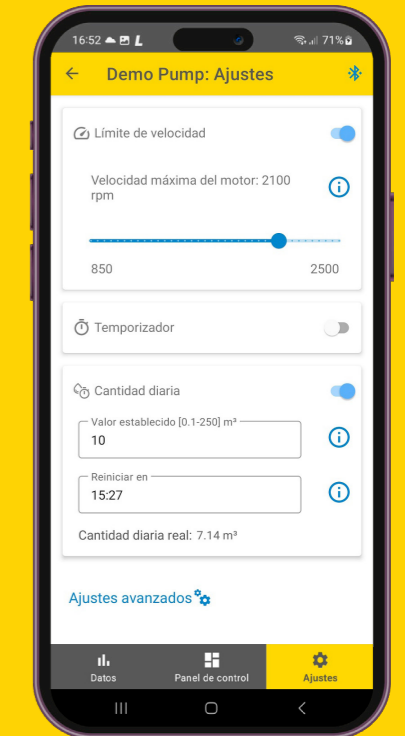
16:52 71%

Demo Pump: Ajustes

Límite de velocidad

Velocidad máxima del motor: 2100 rpm

850

2500

Temporizador

Cantidad diaria

Valor establecido [0.1-250] m³

10

Reiniciar en

15:27

Cantidad diaria real: 7.14 m³

Ajustes avanzados

Datos

Panel de control

Ajustes